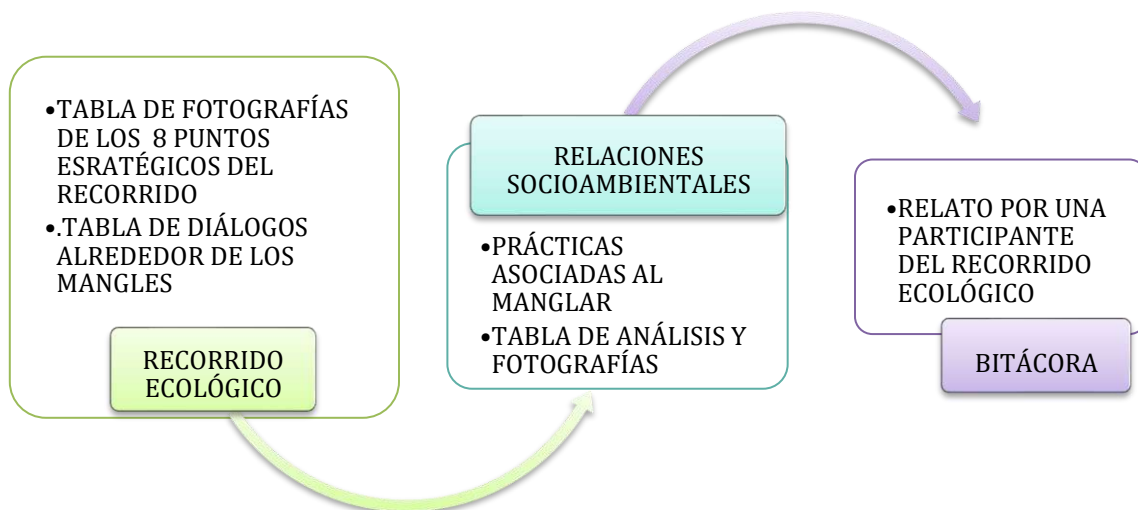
•TABLA DE FOTOGRAFÍAS DE LOS 8 PUNTOS ESRATÉGICOS DEL RECORRIDO
•.TABLA DE DIÁLOGOS ALREDEDOR DE LOS MANGLES

RECORRIDO ECOLÓGICO

RELACIONES SOCIOAMBIENTALES

•PRÁCTICAS ASOCIADAS AL MANGLAR
•TABLA DE ANÁLISIS Y FOTOGRAFÍAS

•RELATO POR UNA PARTICIPANTE DEL RECORRIDO ECOLÓGICO

BITÁCORA